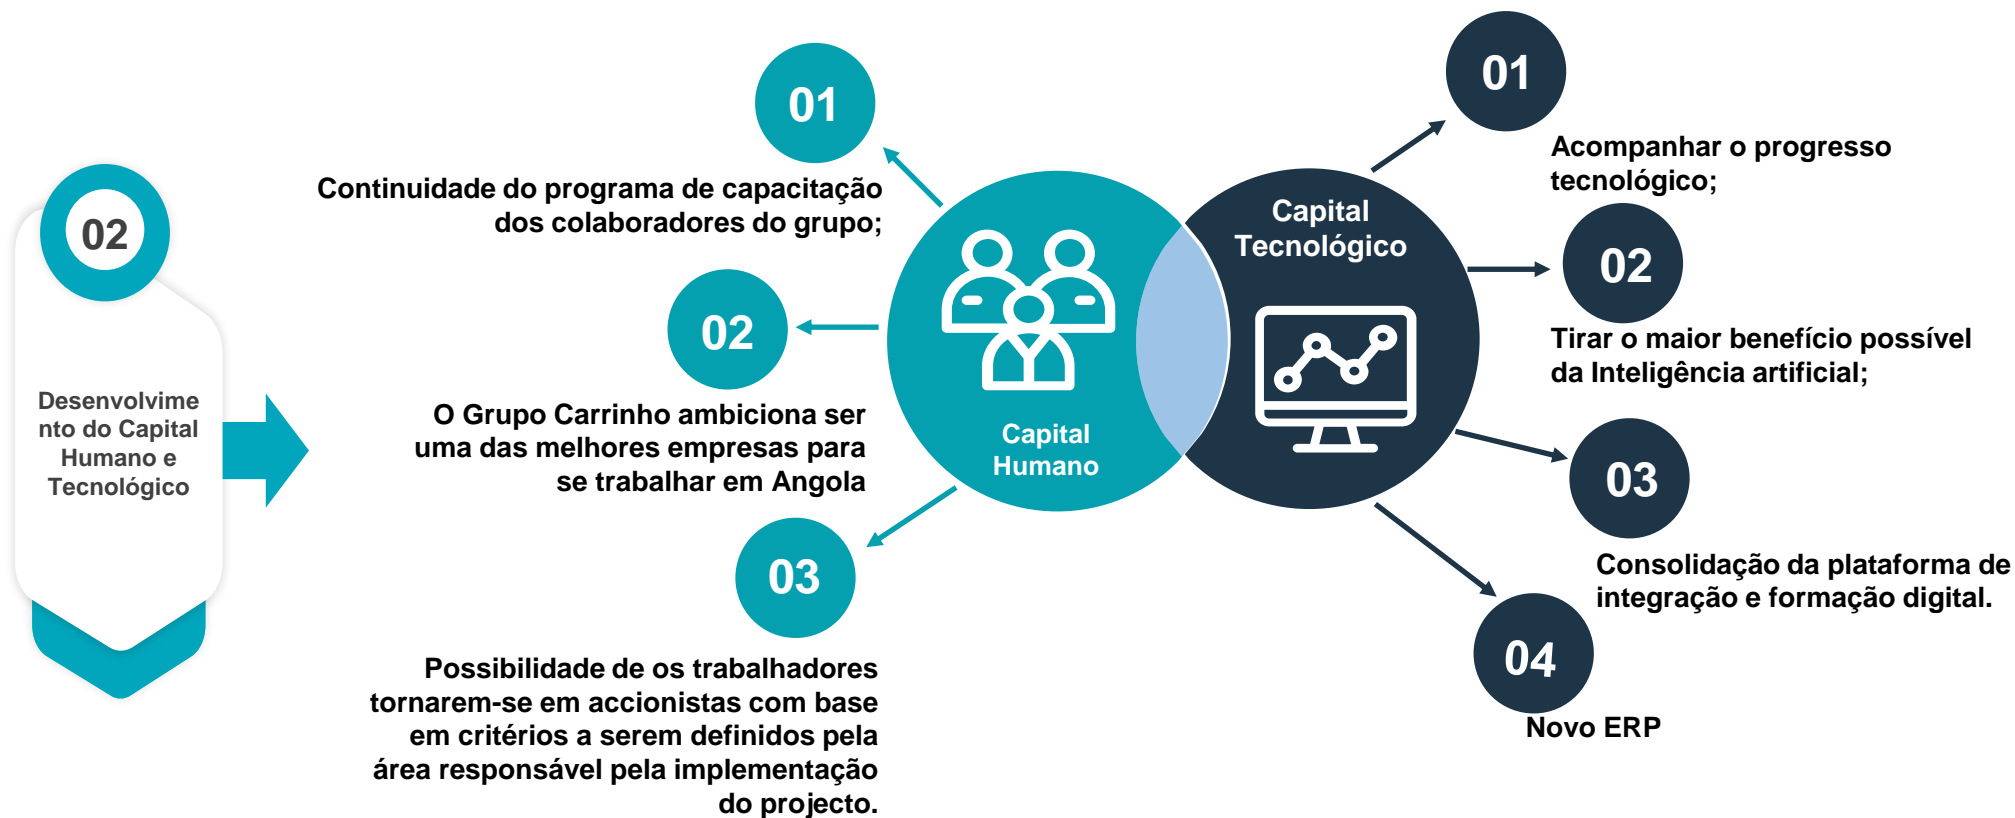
02

Desenvolvimento do Capital Humano e Tecnológico

01

Continuidade do programa de capacitação dos colaboradores do grupo;

02

O Grupo Carrinho ambiciona ser uma das melhores empresas para se trabalhar em Angola

03

Possibilidade de os trabalhadores tornarem-se em accionistas com base em critérios a serem definidos pela área responsável pela implementação do projecto.

Capital Humano

Capital Tecnológico

01

Acompanhar o progresso tecnológico;

02

Tirar o maior benefício possível da Inteligência artificial;

03

Consolidação da plataforma de integração e formação digital.

04

Novo ERP